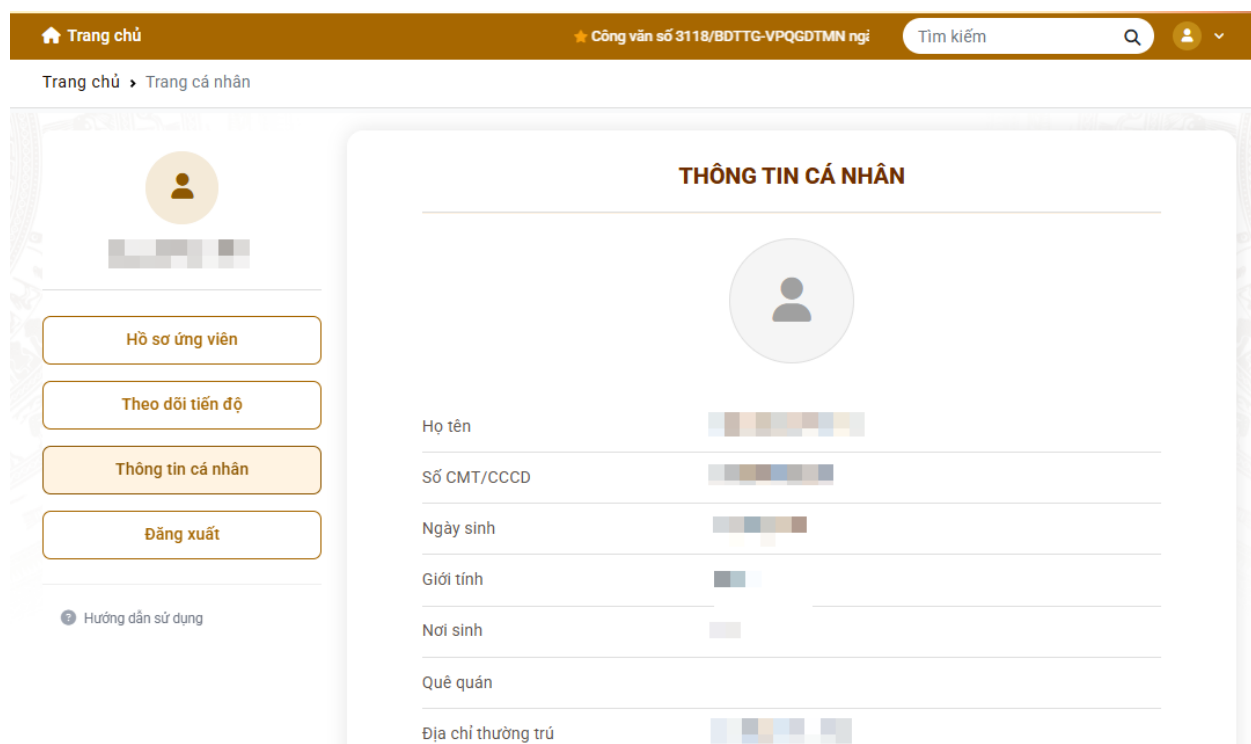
Trang chủ

Công văn số 3118/BDTTG-VPQGDTMN ngi

Tìm kiếm

Trang chủ › Trang cá nhân

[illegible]

Hồ sơ ứng viên

Theo dõi tiến độ

Thông tin cá nhân

Đăng xuất

Hướng dẫn sử dụng

THÔNG TIN CÁ NHÂN

| | |
|---|---|
| Họ tên | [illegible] |
| Số CMT/CCCD | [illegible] |
| Ngày sinh | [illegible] |
| Giới tính | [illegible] |
| Nơi sinh | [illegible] |
| Quê quán | |
| Địa chỉ thường trú | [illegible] |